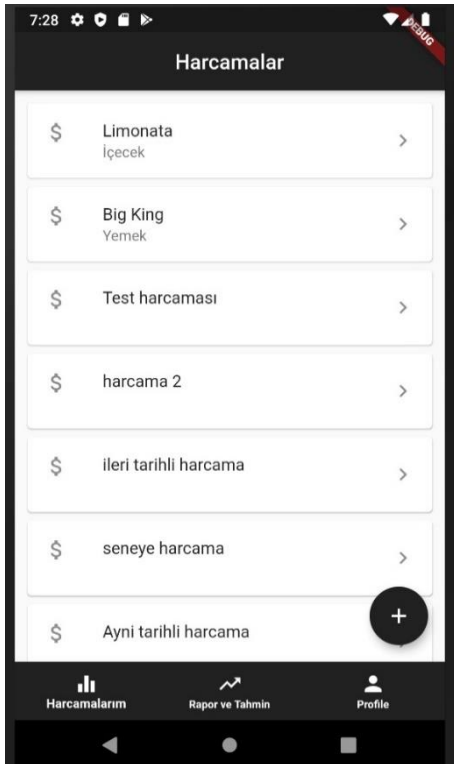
7:28

DEBUG

Harcamalar

$ Limonata
İçecek
>

$ Big King
Yemek
>

$ Test harcaması
>

$ harcama 2
>

$ ileri tarihli harcama
>

$ seneye harcama
>

$ Ayni tarihli harcama

+

Harcamalarım

Rapor ve Tahmin

Profile